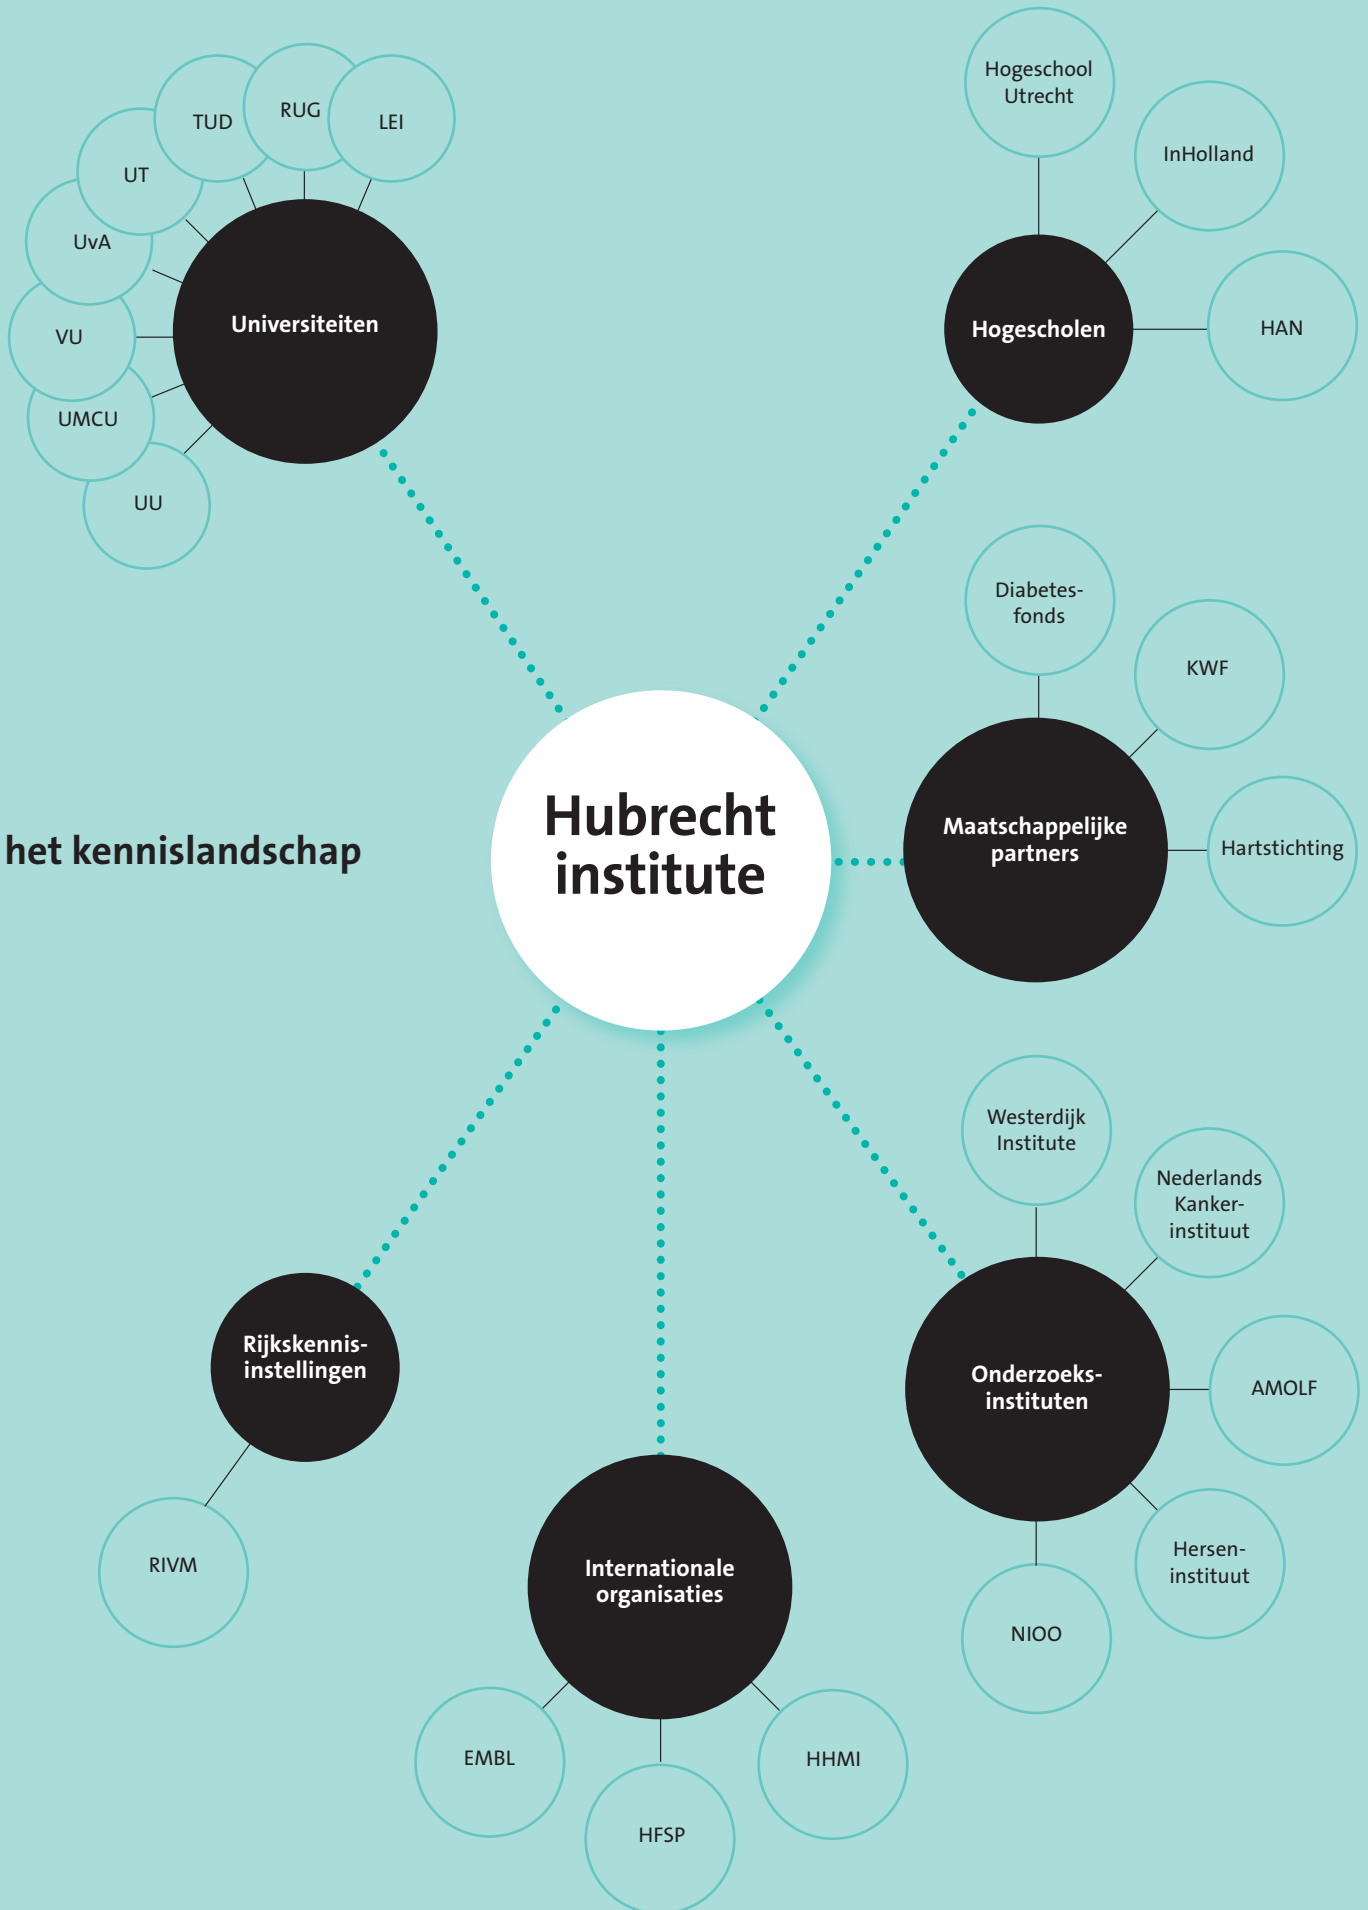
TUD
RUG
LEI
UT
UvA
VU
UMCU
UU
Universiteiten

Hogeschool Utrecht
InHolland
Hogescholen
HAN

Diabetesfonds
KWF
Maatschappelijke partners
Hartstichting

het kennislandschap

Hubrecht institute

Westerdijk Institute
Nederlands Kankerinstituut
Onderzoeksinstituten
AMOLF
Herseninstituut
NIOO

Rijkskennisinstellingen
RIVM

Internationale organisaties
EMBL
HFSP
HHMI